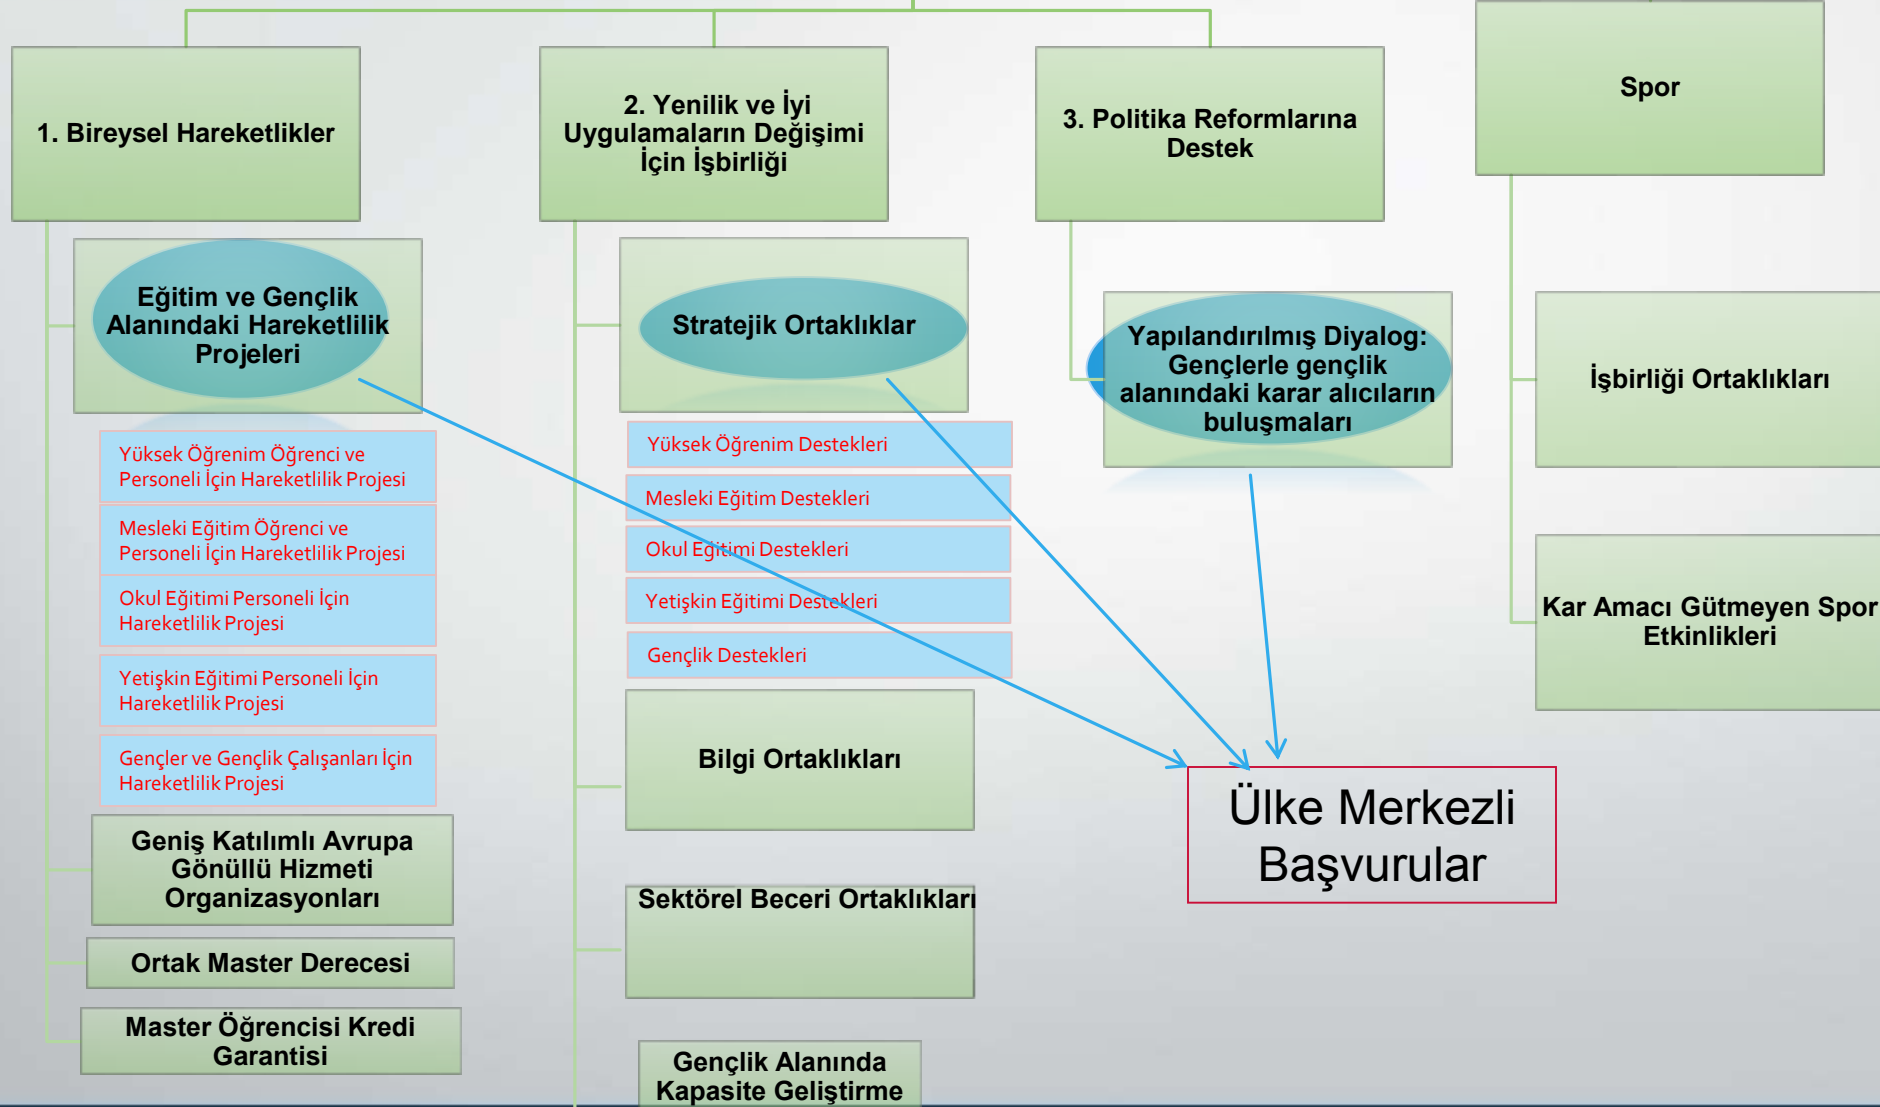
1. Bireysel Hareketlikler

Eğitim ve Gençlik Alanındaki Hareketlilik Projeleri

Yüksek Öğrenim Öğrenci ve Personeli İçin Hareketlilik Projesi

Mesleki Eğitim Öğrenci ve Personeli İçin Hareketlilik Projesi

Okul Eğitimi Personeli İçin Hareketlilik Projesi

Yetişkin Eğitimi Personeli İçin Hareketlilik Projesi

Gençler ve Gençlik Çalışanları İçin Hareketlilik Projesi

Geniş Katılımlı Avrupa Gönüllü Hizmeti Organizasyonları

Ortak Master Derecesi

Master Öğrencisi Kredi Garantisi

2. Yenilik ve İyi Uygulamaların Değişimi İçin İşbirliği

Stratejik Ortaklıklar

Yüksek Öğrenim Destekleri

Mesleki Eğitim Destekleri

Okul Eğitimi Destekleri

Yetişkin Eğitimi Destekleri

Gençlik Destekleri

Bilgi Ortaklıkları

Sektörel Beceri Ortaklıkları

Gençlik Alanında Kapasite Geliştirme

3. Politika Reformlarına Destek

Yapılandırılmış Diyalog: Gençlerle gençlik alanındaki karar alıcıların buluşmaları

Spor

İşbirliği Ortaklıkları

Kar Amacı Gütmeyen Spor Etkinlikleri

Ülke Merkezli Başvurular